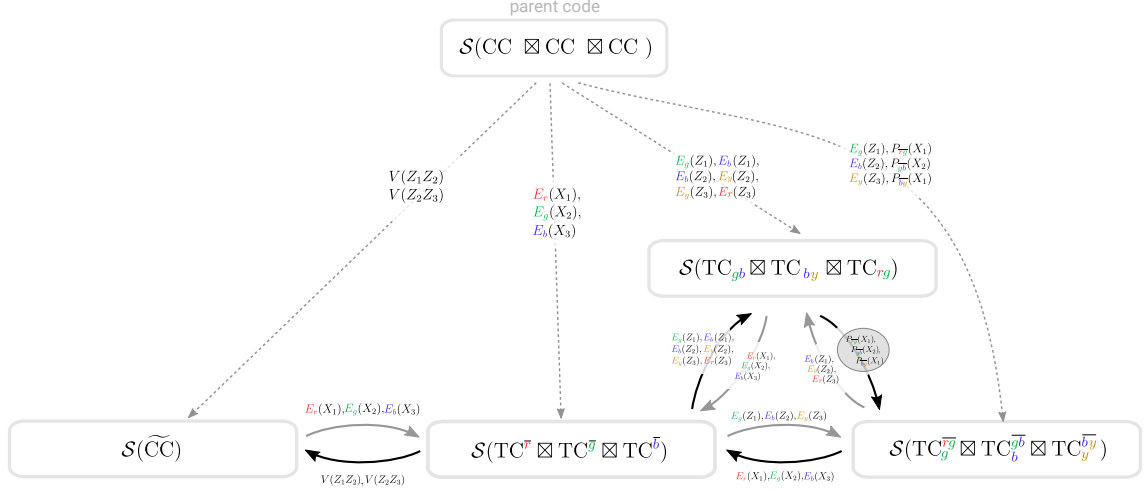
parent code

$\mathcal{S}(\mathrm{CC} \boxtimes \mathrm{CC} \boxtimes \mathrm{CC})$

$V(Z_1Z_2)$
$V(Z_2Z_3)$

$E_r(X_1)$,
$E_g(X_2)$,
$E_b(X_3)$

$E_g(Z_1), E_b(Z_1)$,
$E_b(Z_2), E_y(Z_2)$,
$E_y(Z_3), E_r(Z_3)$

$E_g(Z_1), P_{\overline{rg}}(X_1)$
$E_b(Z_2), P_{\overline{gb}}(X_2)$
$E_y(Z_3), P_{\overline{by}}(X_1)$

$\mathcal{S}(\mathrm{TC}_{gb} \boxtimes \mathrm{TC}_{by} \boxtimes \mathrm{TC}_{rg})$

$E_g(Z_1), E_b(Z_1)$,
$E_b(Z_2), E_y(Z_2)$,
$E_y(Z_3), E_r(Z_3)$

$E_r(X_1)$,
$E_g(X_2)$,
$E_b(X_3)$

$P_{\overline{rg}}(X_1)$,
$P_{\overline{gb}}(X_2)$,
$P_{\overline{by}}(X_1)$

$E_b(Z_1)$,
$E_y(Z_2)$,
$E_r(Z_3)$

$E_r(X_1), E_g(X_2), E_b(X_3)$

$\mathcal{S}(\widetilde{\mathrm{CC}})$

$V(Z_1Z_2), V(Z_2Z_3)$

$\mathcal{S}(\mathrm{TC}^{\overline{r}} \boxtimes \mathrm{TC}^{\overline{g}} \boxtimes \mathrm{TC}^{\overline{b}})$

$E_g(Z_1), E_b(Z_2), E_y(Z_3)$

$E_r(X_1), E_g(X_2), E_b(X_3)$

$\mathcal{S}(\mathrm{TC}^{\overline{rg}}_{g} \boxtimes \mathrm{TC}^{\overline{gb}}_{b} \boxtimes \mathrm{TC}^{\overline{by}}_{y})$